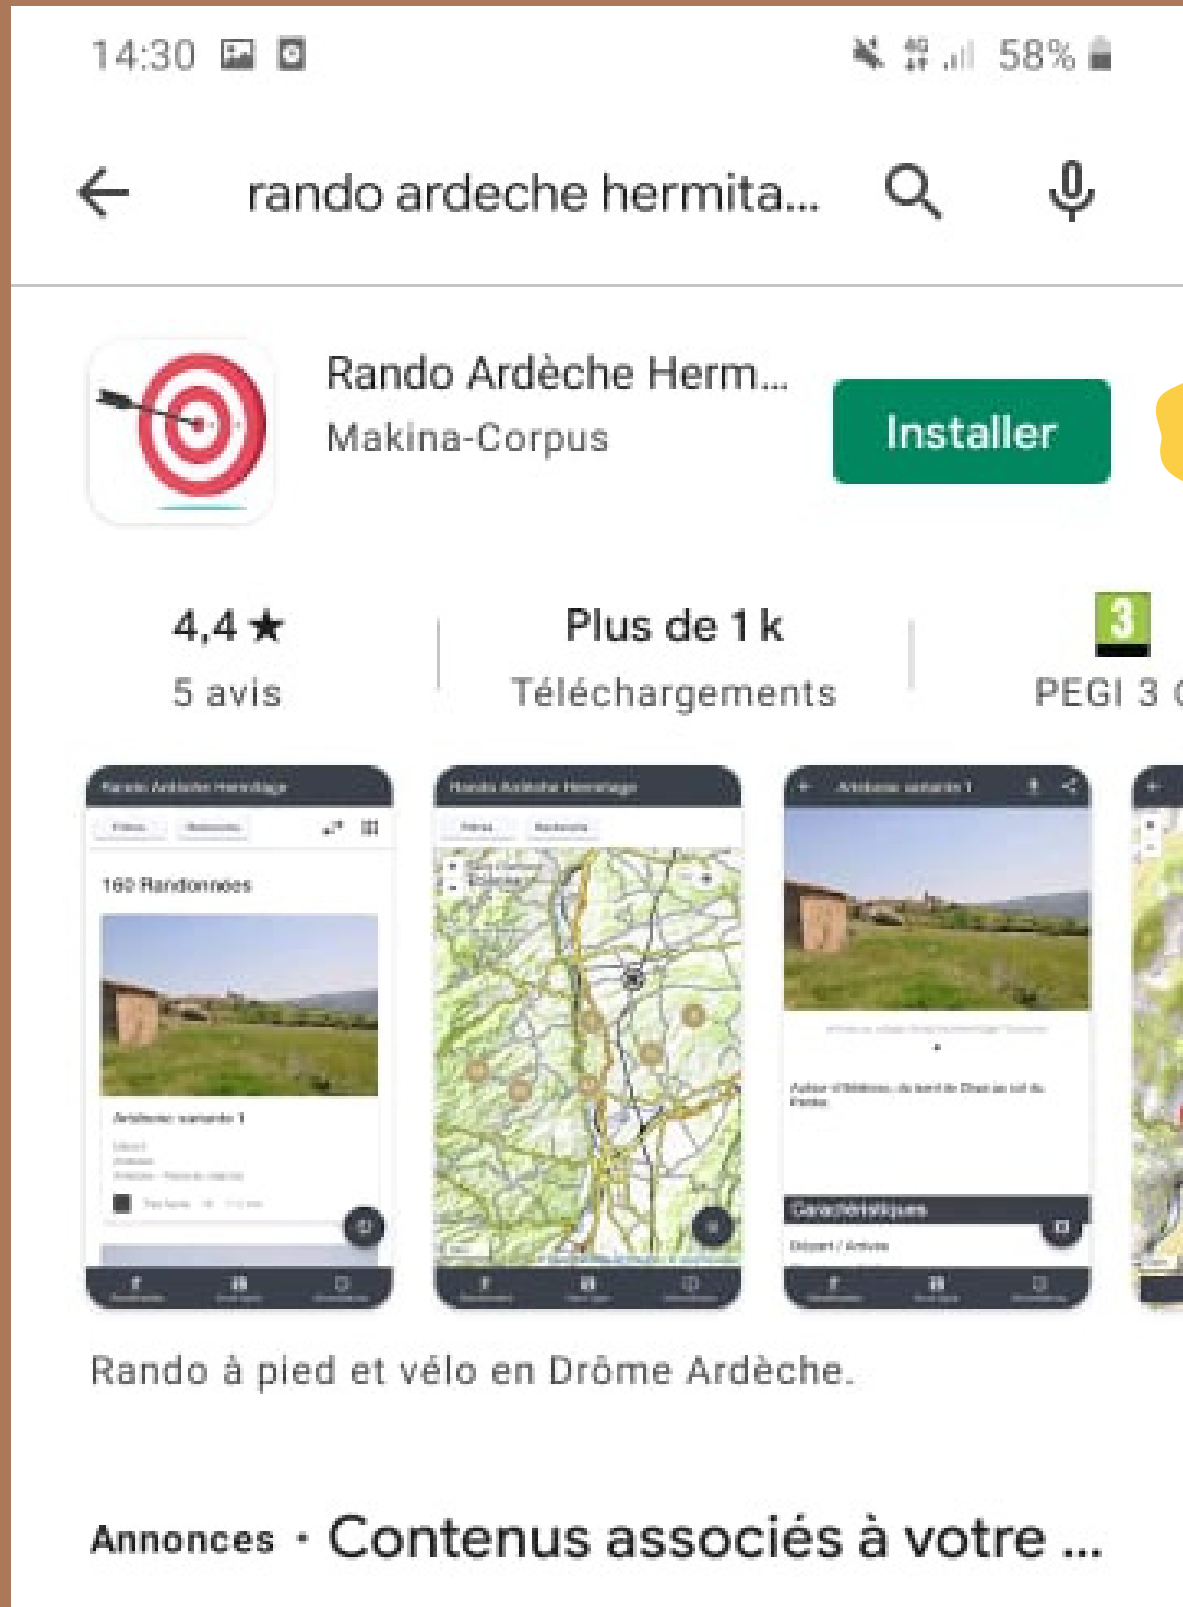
14:30 58%

rando ardeche hermita...

Rando Ardèche Herm...
Makina-Corpus

Installer

4,4 ★
5 avis

Plus de 1 k
Téléchargements

3
PEGI 3

Rando Ardèche Hermitage
160 Randonnées
Ardoise variante 1

Rando Ardèche Hermitage

Ardoise variante 1
Caractéristiques
Départ / Arrivée

Rando à pied et vélo en Drôme Ardèche.

Annonces · Contenus associés à votre ...